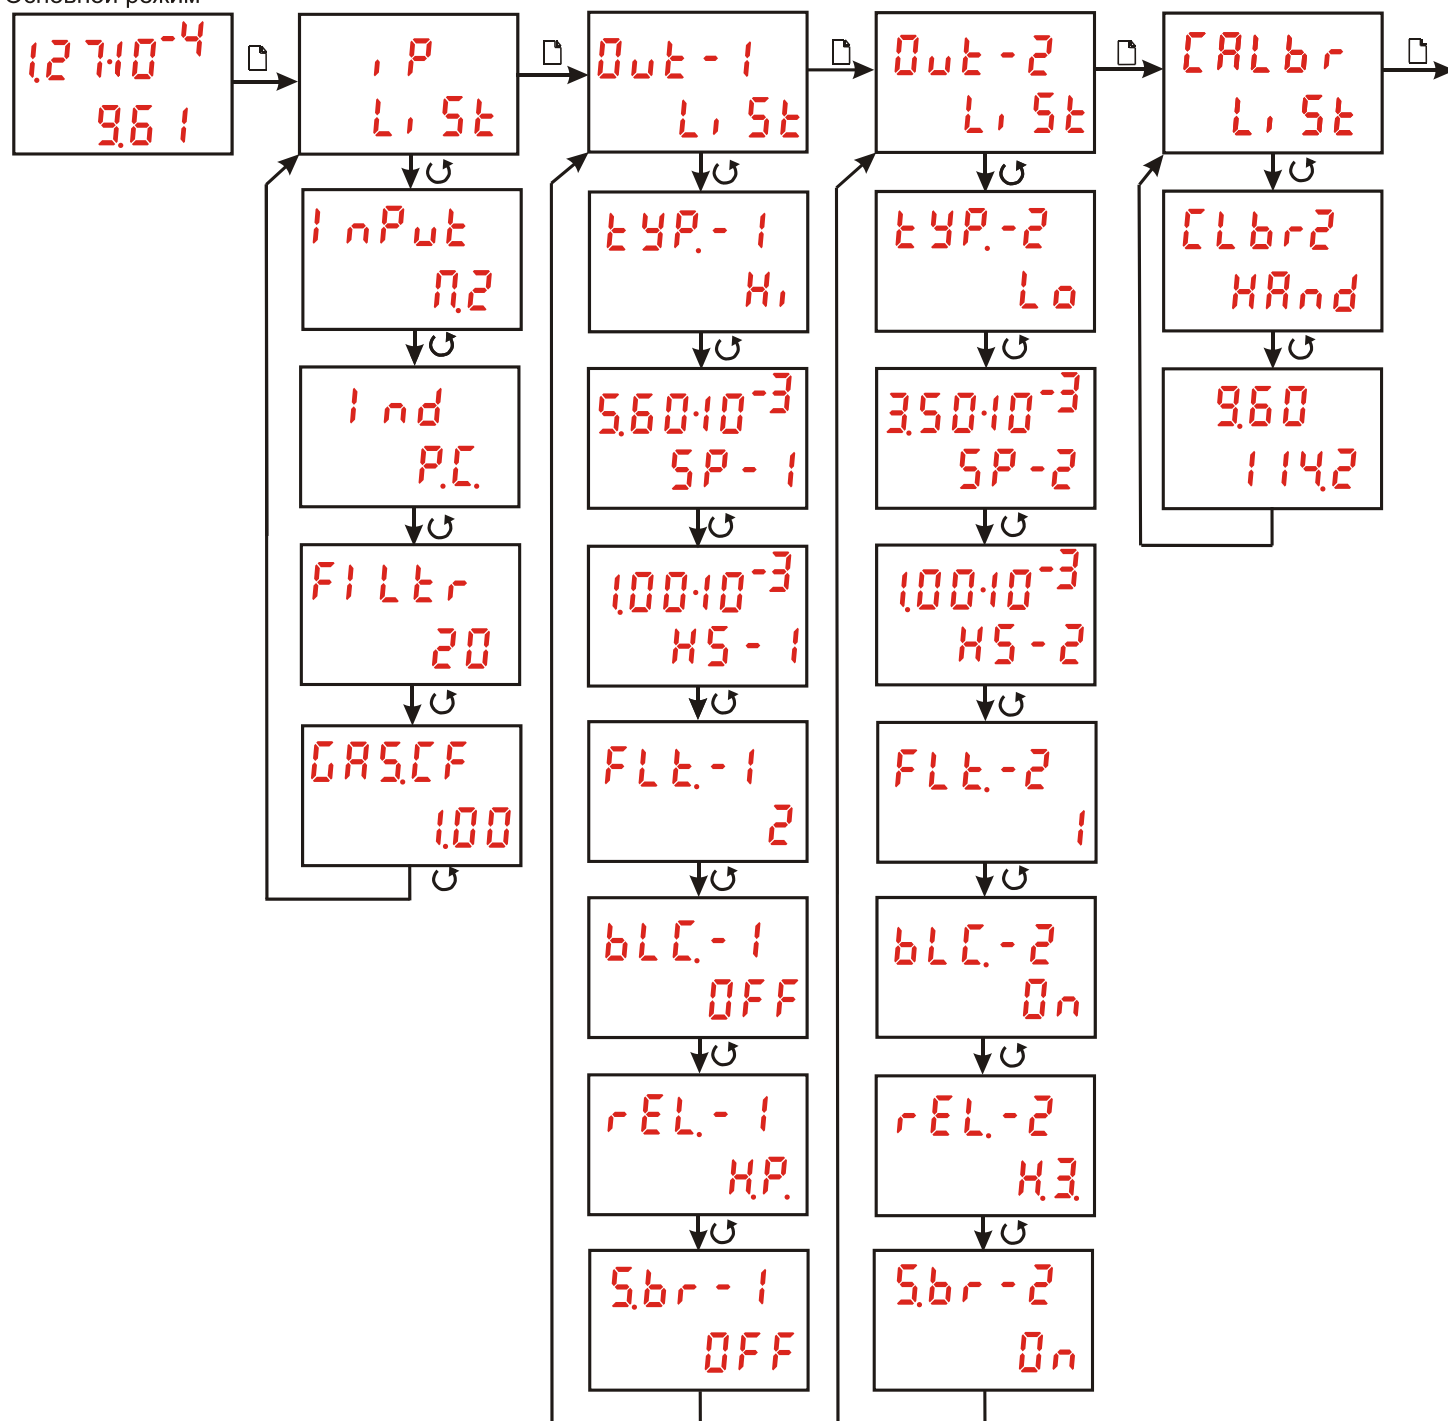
Основной режим

1.27·10$^{-4}$
9.61

iP
LiSt

InPut
П.2

Ind
P.C.

FILtr
20

GAS.CF
1.00

Out-1
LiSt

tYP.-1
Hi

5.60·10$^{-3}$
SP-1

1.00·10$^{-3}$
HS-1

FLt.-1
2

bLC.-1
OFF

rEL.-1
H.P.

S.br-1
OFF

Out-2
LiSt

tYP.-2
Lo

3.50·10$^{-3}$
SP-2

1.00·10$^{-3}$
HS-2

FLt.-2
1

bLC.-2
On

rEL.-2
H.3.

S.br-2
On

CALbr
LiSt

CLbr2
HAnd

9.60
114.2